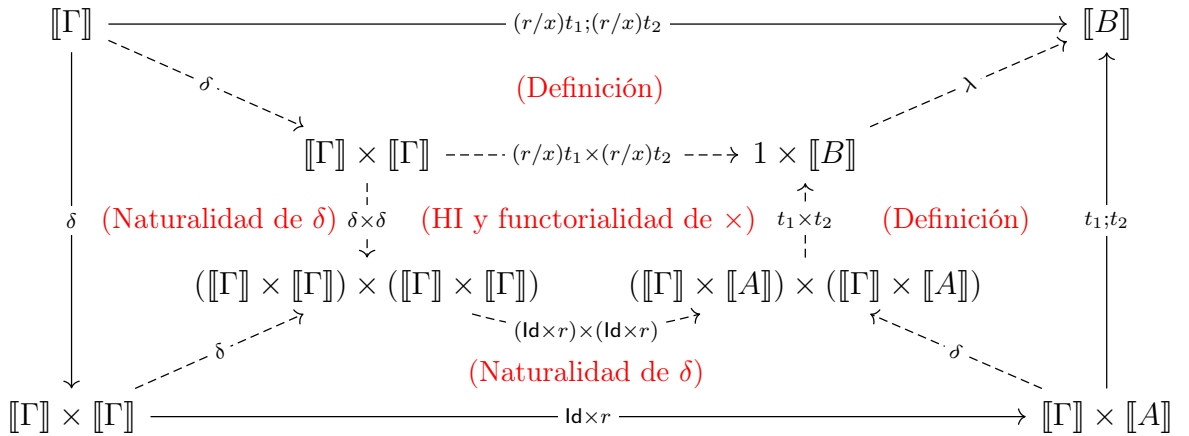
$[\![\Gamma]\!]$ $(r/x)t_1;(r/x)t_2$ $[\![B]\!]$

$\delta$

(Definición)

$\lambda$

$[\![\Gamma]\!] \times [\![\Gamma]\!]$ $(r/x)t_1 \times (r/x)t_2$ $1 \times [\![B]\!]$

$\delta$ (Naturalidad de $\delta$) $\delta \times \delta$ (HI y functorialidad de $\times$) $t_1 \times t_2$ (Definición) $t_1;t_2$

$([\![\Gamma]\!] \times [\![\Gamma]\!]) \times ([\![\Gamma]\!] \times [\![\Gamma]\!])$ $([\![\Gamma]\!] \times [\![A]\!]) \times ([\![\Gamma]\!] \times [\![A]\!])$

$(\mathsf{Id} \times r) \times (\mathsf{Id} \times r)$

$\delta$ $\delta$

(Naturalidad de $\delta$)

$[\![\Gamma]\!] \times [\![\Gamma]\!]$ $\mathsf{Id} \times r$ $[\![\Gamma]\!] \times [\![A]\!]$